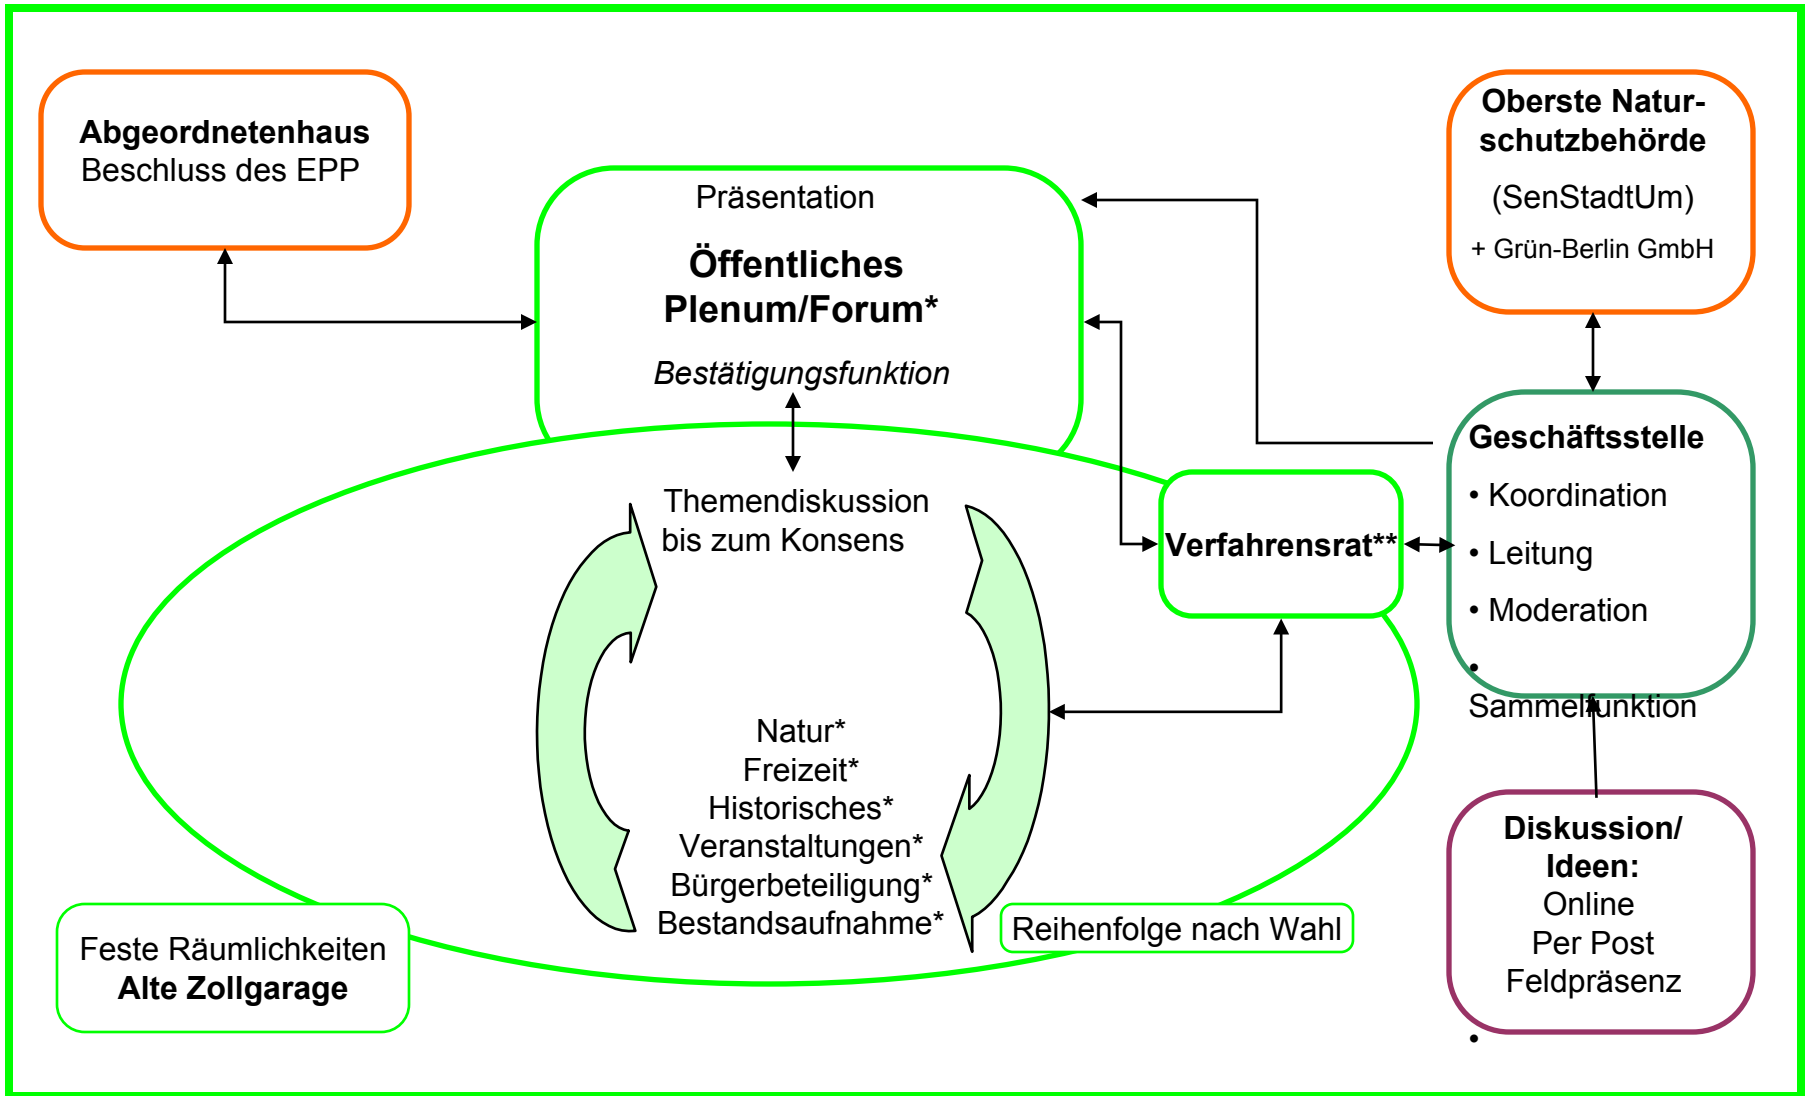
**Abgeordnetenhaus**
Beschluss des EPP

Präsentation

**Öffentliches Plenum/Forum***

*Bestätigungsfunktion*

**Oberste Naturschutzbehörde**

(SenStadtUm)

+ Grün-Berlin GmbH

**Geschäftsstelle**
• Koordination
• Leitung
• Moderation
• Sammelfunktion

Themendiskussion bis zum Konsens

**Verfahrensrat****

Natur*
Freizeit*
Historisches*
Veranstaltungen*
Bürgerbeteiligung*
Bestandsaufnahme*

Reihenfolge nach Wahl

Feste Räumlichkeiten
**Alte Zollgarage**

**Diskussion/ Ideen:**
Online
Per Post
Feldpräsenz
•